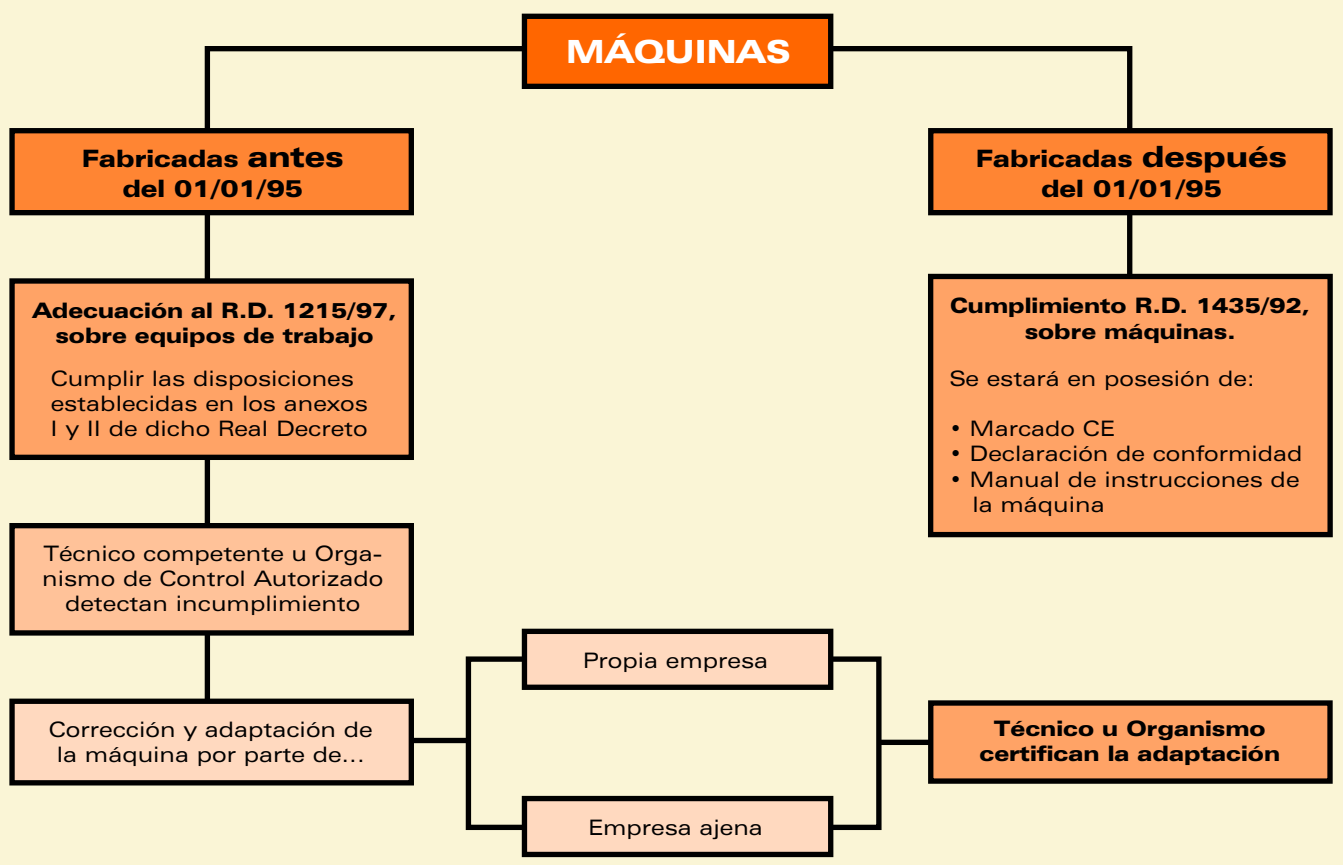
MÁQUINAS

Fabricadas antes del 01/01/95

Adecuación al R.D. 1215/97, sobre equipos de trabajo

Cumplir las disposiciones establecidas en los anexos I y II de dicho Real Decreto

Técnico competente u Organismo de Control Autorizado detectan incumplimiento

Corrección y adaptación de la máquina por parte de...

Propia empresa

Empresa ajena

Técnico u Organismo certifican la adaptación

Fabricadas después del 01/01/95

Cumplimiento R.D. 1435/92, sobre máquinas.

Se estará en posesión de:

• Marcado CE
• Declaración de conformidad
• Manual de instrucciones de la máquina